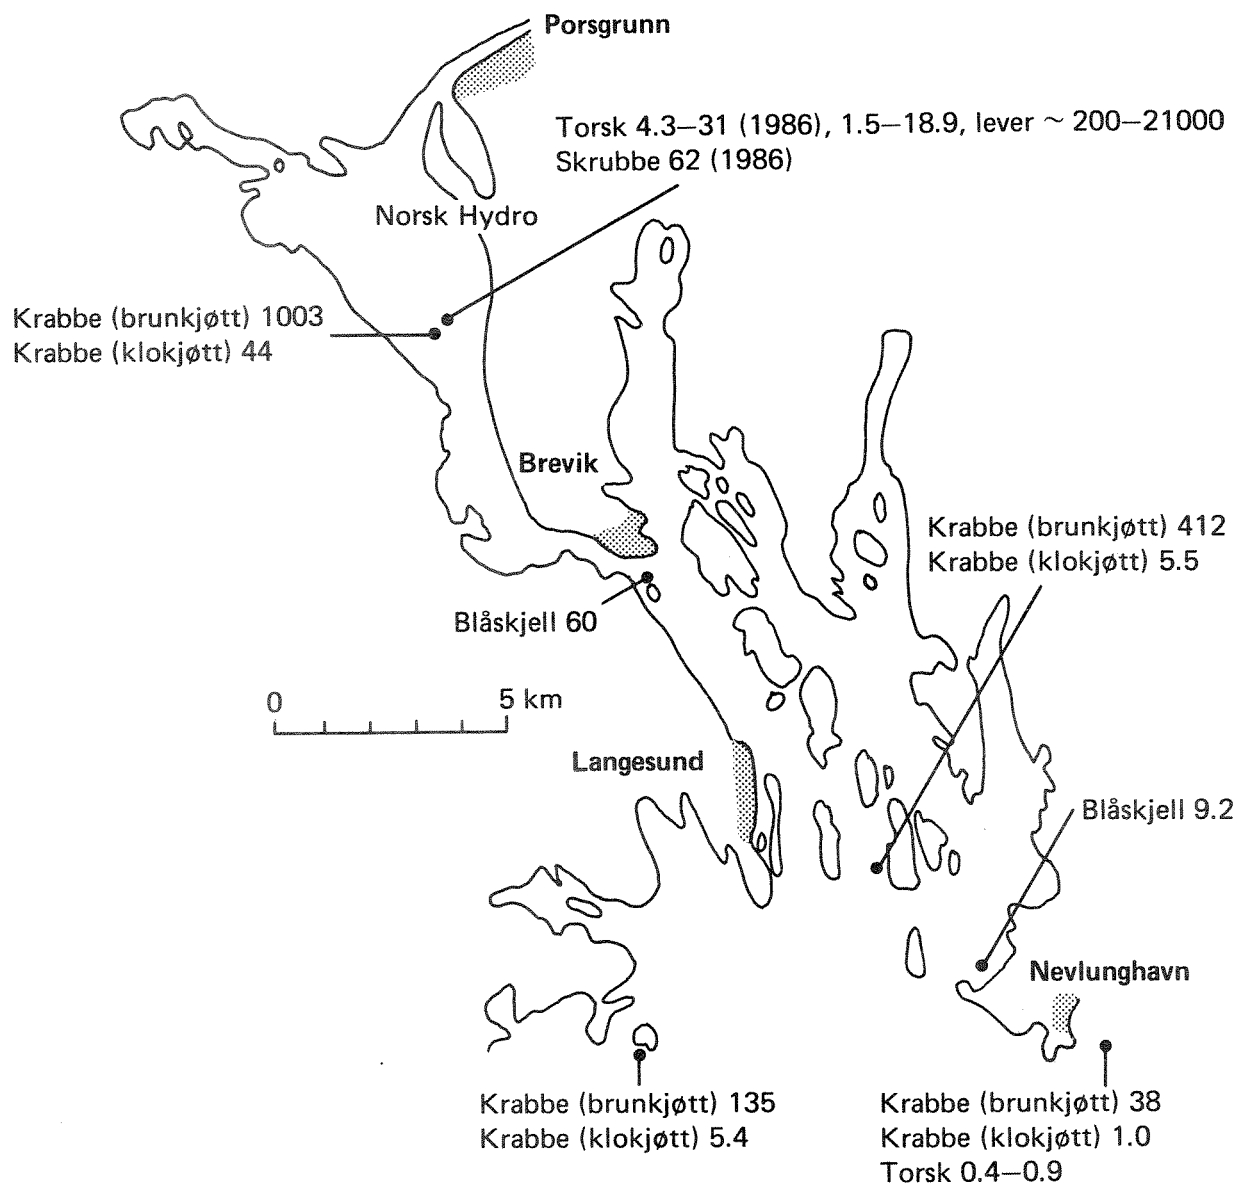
Porsgrunn

Torsk 4.3—31 (1986), 1.5—18.9, lever ~ 200—21000
Skrubbe 62 (1986)

Norsk Hydro

Krabbe (brunkjøtt) 1003
Krabbe (klokjøtt) 44

Brevik

Krabbe (brunkjøtt) 412
Krabbe (klokjøtt) 5.5

Blåskjell 60

0 5 km

Langesund

Blåskjell 9.2

Nevlunghavn

Krabbe (brunkjøtt) 135
Krabbe (klokjøtt) 5.4

Krabbe (brunkjøtt) 38
Krabbe (klokjøtt) 1.0
Torsk 0.4—0.9